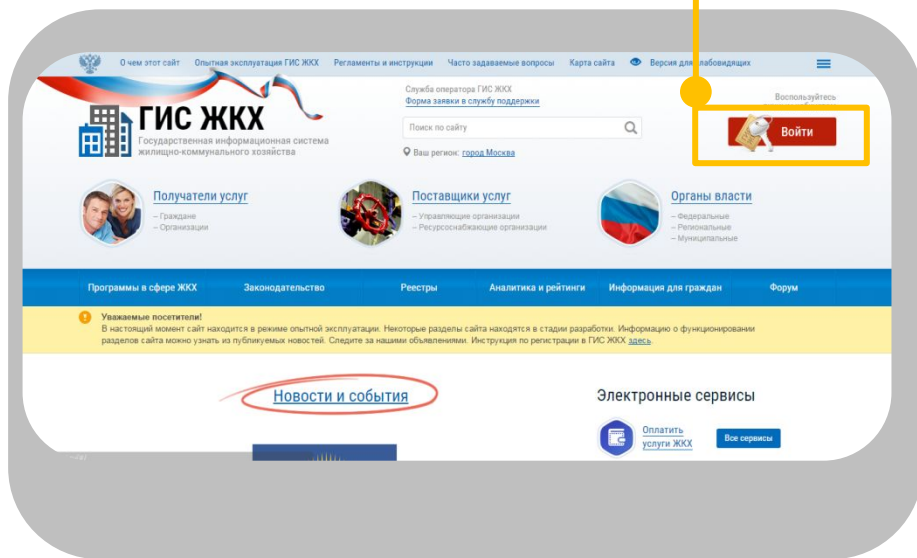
О чем этот сайт Опытная эксплуатация ГИС ЖКХ Регламенты и инструкции Часто задаваемые вопросы Карта сайта Версия для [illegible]лабовидящих

ГИС ЖКХ
Государственная информационная система жилищно-коммунального хозяйства

Служба оператора ГИС ЖКХ
Форма заявки в службу поддержки

Поиск по сайту

Ваш регион: город Москва

Воспользуйтесь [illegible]

Войти

Получатели услуг
– Граждане
– Организации

Поставщики услуг
– Управляющие организации
– Ресурсоснабжающие организации

Органы власти
– Федеральные
– Региональные
– Муниципальные

Программы в сфере ЖКХ Законодательство Реестры Аналитика и рейтинги Информация для граждан Форум

Уважаемые посетители!
В настоящий момент сайт находится в режиме опытной эксплуатации. Некоторые разделы сайта находятся в стадии разработки. Информацию о функционировании разделов сайта можно узнать из публикуемых новостей. Следите за нашими объявлениями. Инструкция по регистрации в ГИС ЖКХ здесь.

Новости и события

Электронные сервисы

Оплатить услуги ЖКХ

Все сервисы